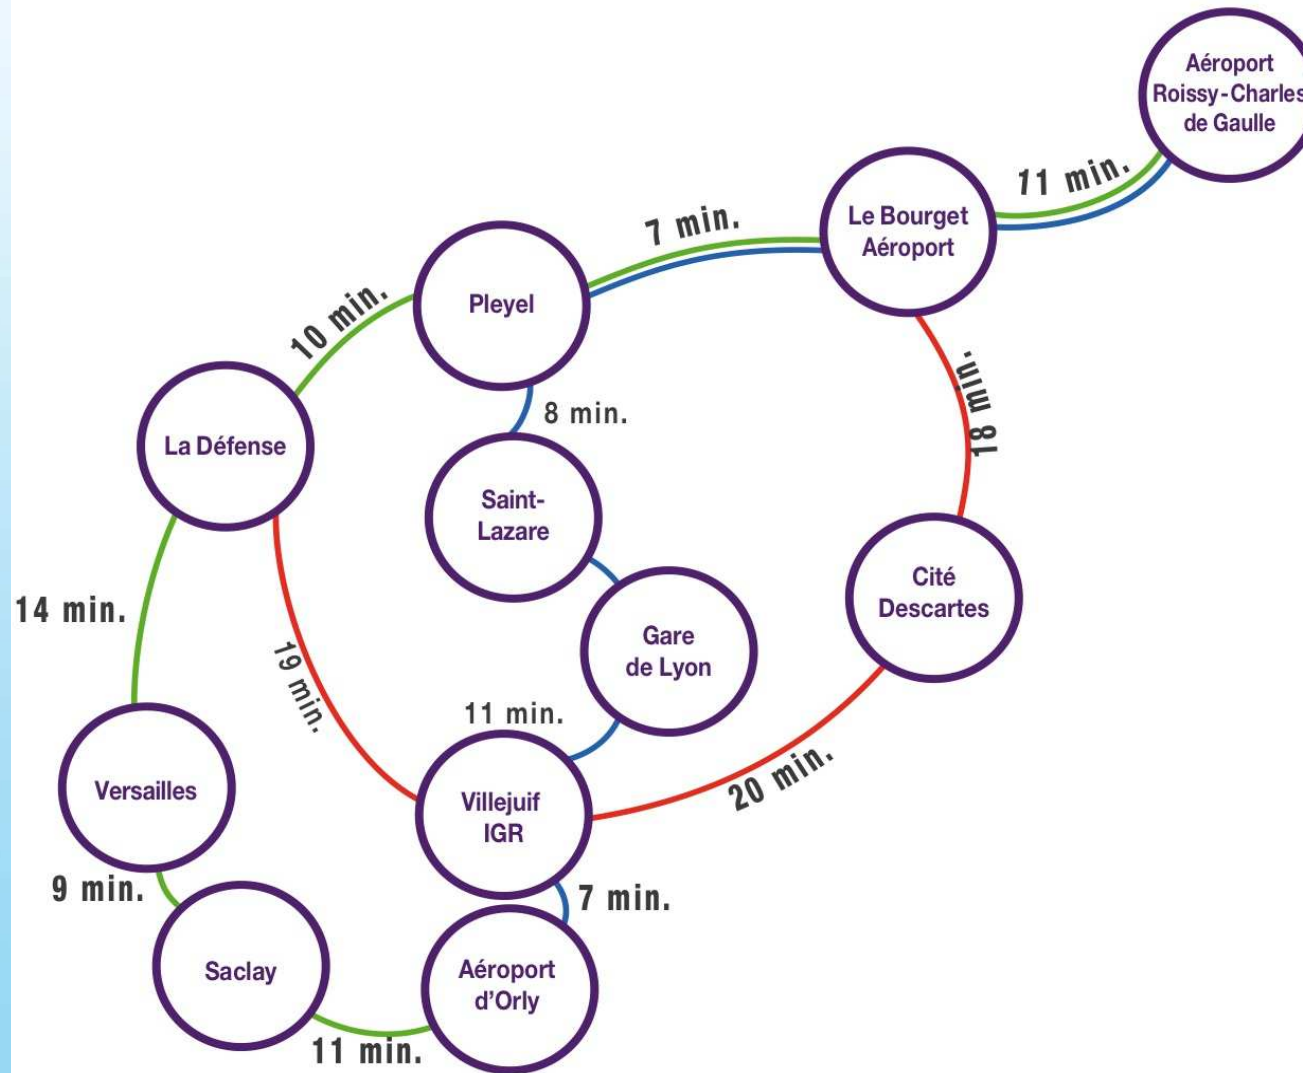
Aéroport Roissy-Charles de Gaulle

11 min.

Le Bourget Aéroport

7 min.

Pleyel

10 min.

8 min.

La Défense

18 min.

Saint-Lazare

Cité Descartes

14 min.

Gare de Lyon

19 min.

11 min.

Versailles

Villejuif IGR

20 min.

9 min.

7 min.

Saclay

Aéroport d'Orly

11 min.